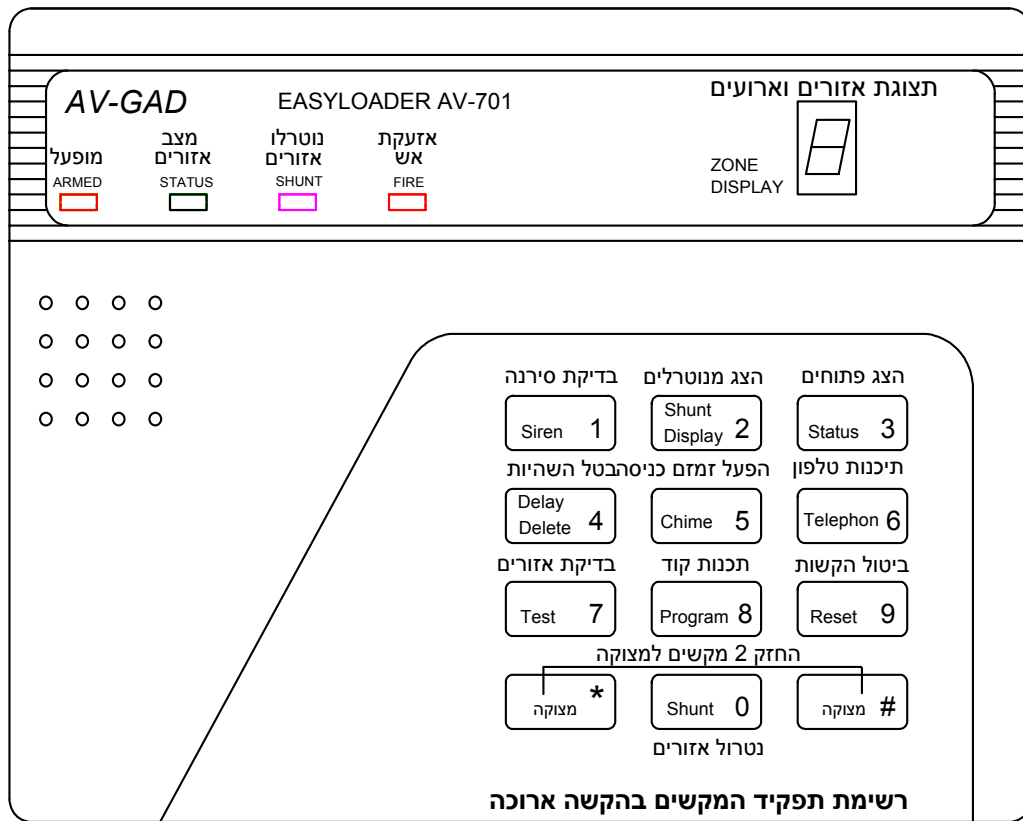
AV-GAD
EASYLOADER AV-701
תצוגת אזורים וארועים
ZONE DISPLAY

מופעל
ARMED

מצב אזורים
STATUS

נוטרלו אזורים
SHUNT

אזעקת אש
FIRE

בדיקת סירנה
Siren 1

הצג מנוטרלים
Shunt Display 2

הצג פתוחים
Status 3

בטל השהיות
Delay Delete 4

הפעל זמזם כניסה
Chime 5

תיכנות טלפון
Telephon 6

בדיקת אזורים
Test 7

תכנות קוד
Program 8

ביטול הקשות
Reset 9

החזק 2 מקשים למצוקה

* מצוקה

Shunt 0

# מצוקה

נטרול אזורים

רשימת תפקיד המקשים בהקשה ארוכה